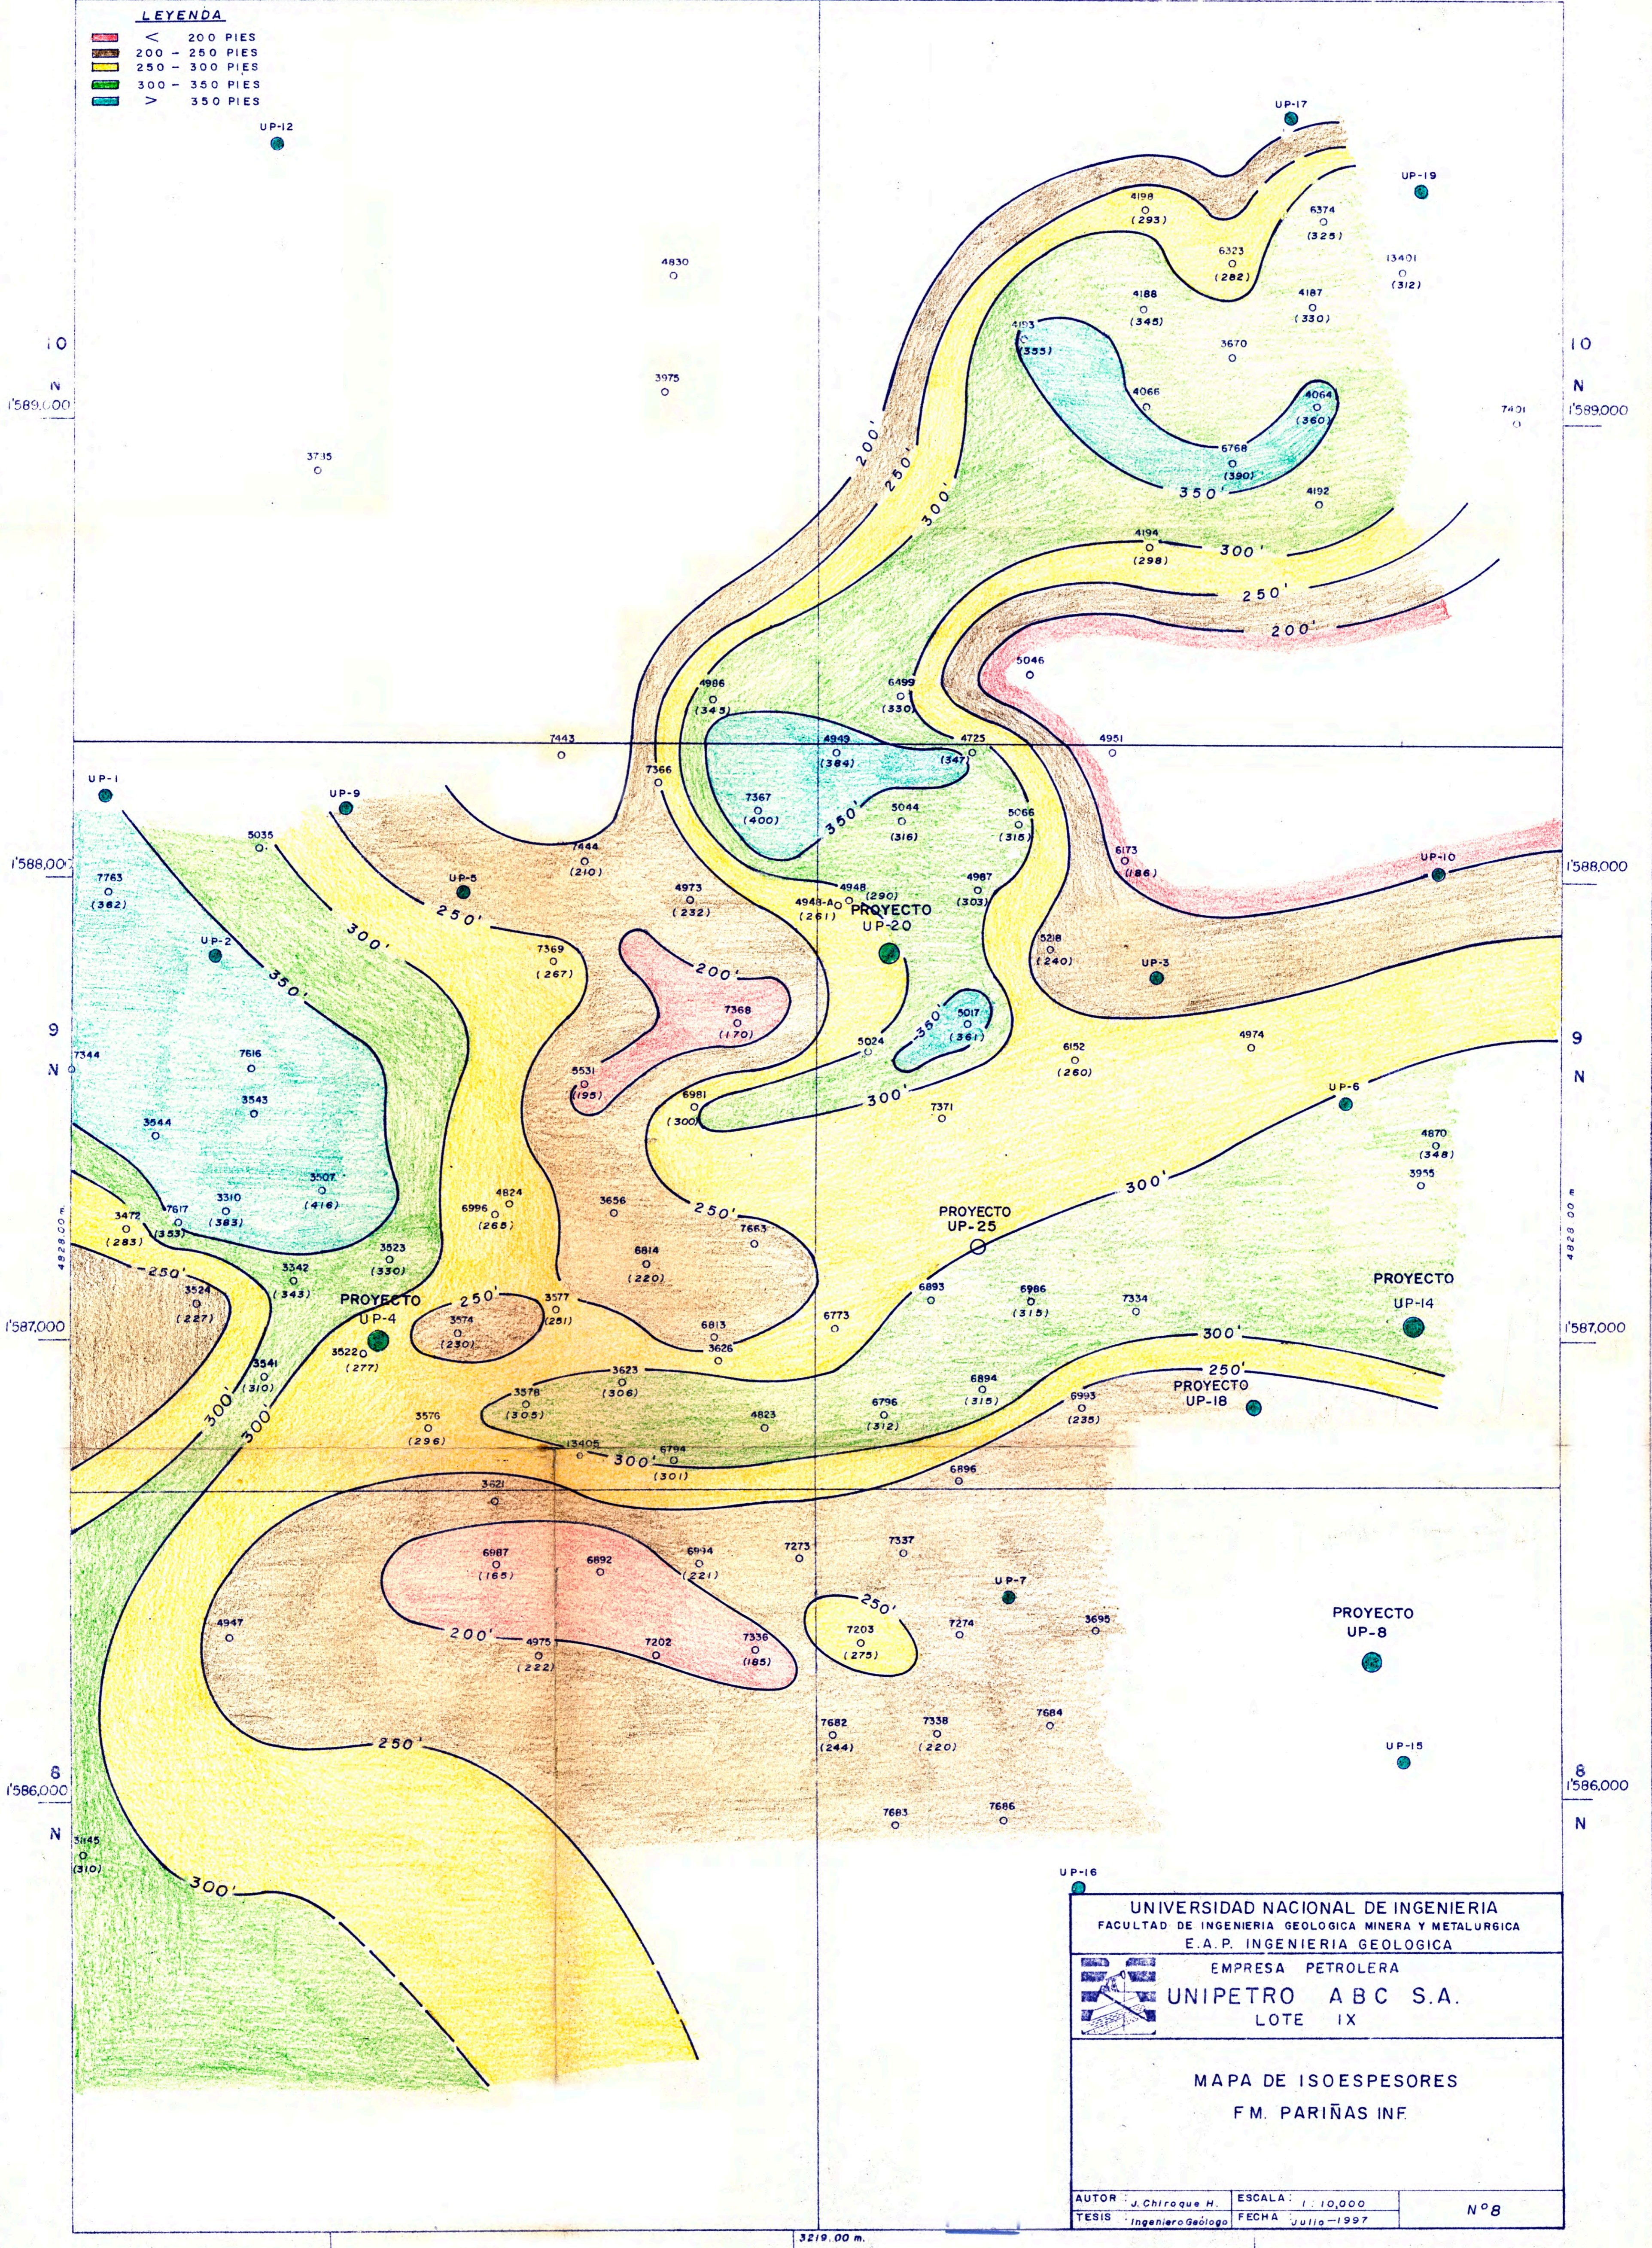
LEYENDA
< 200 PIES
200 - 250 PIES
250 - 300 PIES
300 - 350 PIES
> 350 PIES

UP-12
UP-17
UP-19
4198 (293)
6374 (325)
6323 (282)
13401 (312)
4830
4188 (345)
4187 (330)
4193 (355)
3670
10
10
N
N
1'589,000
1'589,000
3975
4066
4064 (360)
7401
3715
6768 (390)
350'
4192
200'
250'
300'
4194 (298)
300'
250'
200'
5046
6499 (330)
4986 (345)
4725 (347)
4949 (384)
4951
7443
7366
UP-1
UP-9
7367 (400)
350'
5044 (316)
5066 (315)
5035
7444 (210)
6173 (186)
1'588,000
1'588,000
7763 (382)
UP-5
4973 (232)
4948 (290)
4948-A (261)
PROYECTO UP-20
4987 (303)
UP-10
250'
UP-2
300'
7369 (267)
200'
5218 (240)
UP-3
350'
7368 (170)
350'
5017 (361)
9
9
N
N
7344
7616
5531 (195)
5024
6152 (260)
4974
6981 (300)
300'
7371
UP-6
3543
3544
4870 (348)
3507 (416)
3955
4824
3656
6996 (268)
7617 (353)
3310 (383)
250'
7663
PROYECTO UP-25
300'
3472 (283)
3523 (330)
6814 (220)
4928,00 E
4928,00 E
250'
3342 (343)
PROYECTO
3524 (227)
PROYECTO UP-4
250'
3577 (251)
6893
6986 (315)
7334
UP-14
1'587,000
1'587,000
3574 (230)
6813
6773
300'
3522 (277)
3626
250'
3541 (310)
3623 (306)
6894 (315)
PROYECTO UP-18
300'
3578 (305)
6796 (312)
6993 (235)
300'
3576 (296)
4823
13405
6794 (301)
300'
6896
3621
7337
6987 (165)
6892
6934 (221)
7273
UP-7
250'
4947
200'
4975 (222)
7202
7336 (185)
7203 (275)
7274
3695
PROYECTO UP-8
250'
7682 (244)
7338 (220)
7684
UP-15
8
8
1'586,000
1'586,000
N
N
7683
7686
3145 (310)
300'
UP-16
UNIVERSIDAD NACIONAL DE INGENIERIA
FACULTAD DE INGENIERIA GEOLOGICA MINERA Y METALURGICA
E.A.P. INGENIERIA GEOLOGICA
EMPRESA PETROLERA
UNIPETRO ABC S.A.
LOTE IX
MAPA DE ISOESPESORES
FM. PARIÑAS INF.
AUTOR: J. Chiroque H.
ESCALA: 1: 10,000
TESIS: Ingeniero Geólogo
FECHA: Julio - 1997
Nº 8
3219.00 m.